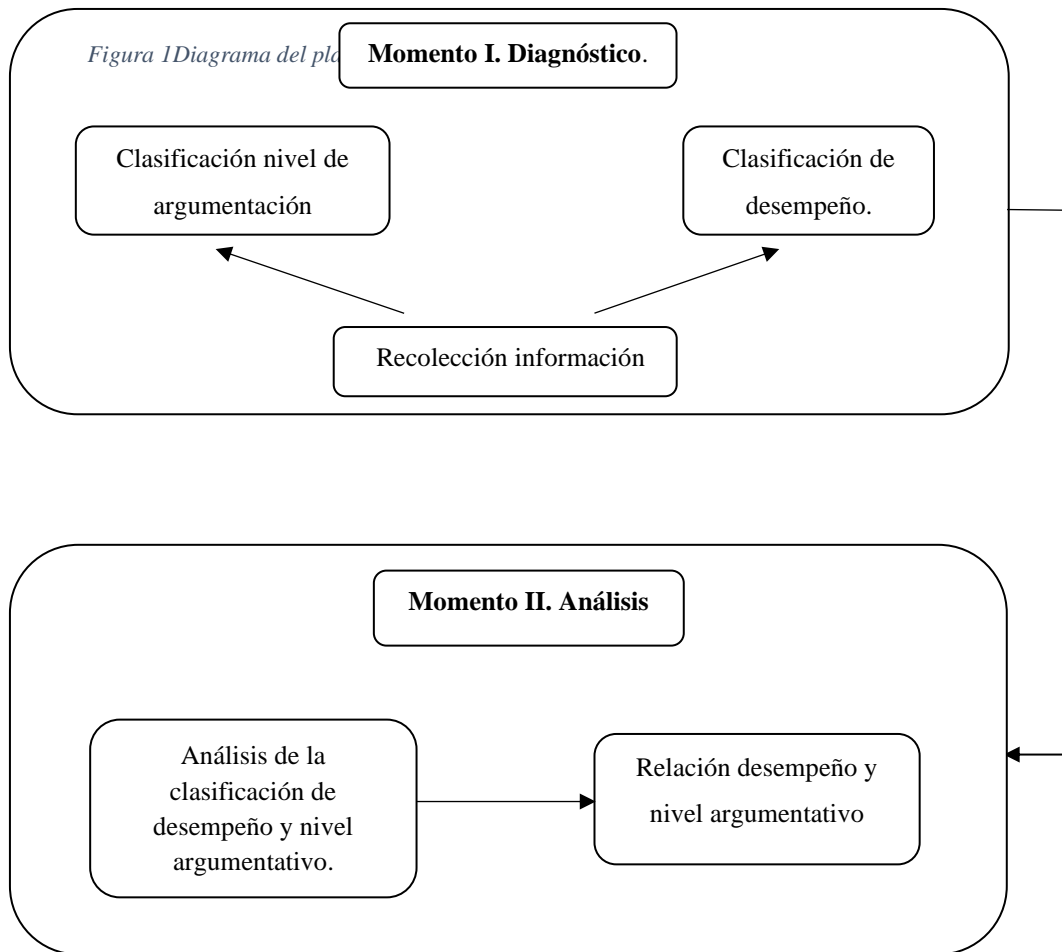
Figura 1Diagrama del pla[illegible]

**Momento I. Diagnóstico**.

Clasificación nivel de argumentación

Clasificación de desempeño.

Recolección información

**Momento II. Análisis**

Análisis de la clasificación de desempeño y nivel argumentativo.

Relación desempeño y nivel argumentativo